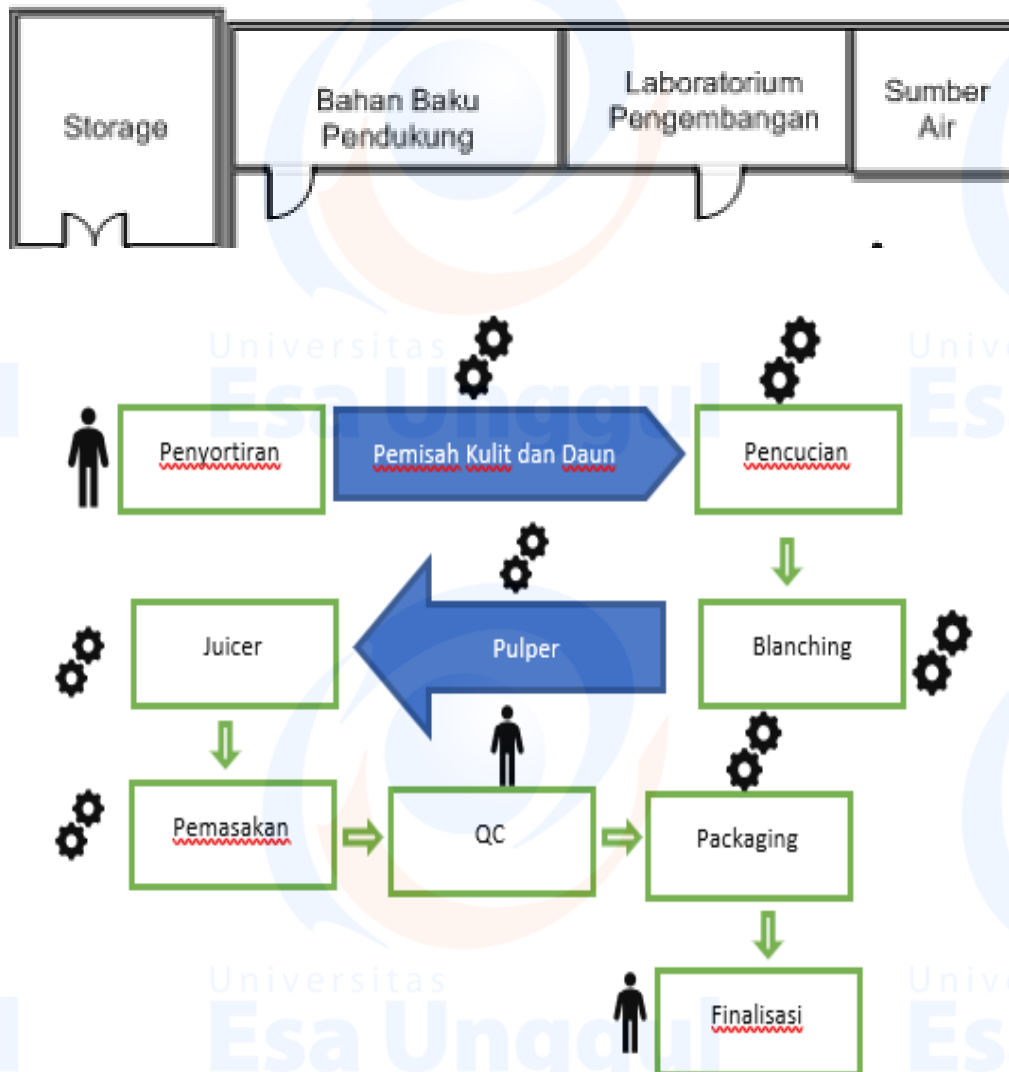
Storage

Bahan Baku Pendukung

Laboratorium Pengembangan

Sumber Air

Universitas Esa Unggul

Penyortiran

Pemisah Kulit dan Daun

Pencucian

Juicer

Pulper

Blanching

Pemasakan

QC

Packaging

Universitas Esa Unggul

Finalisasi